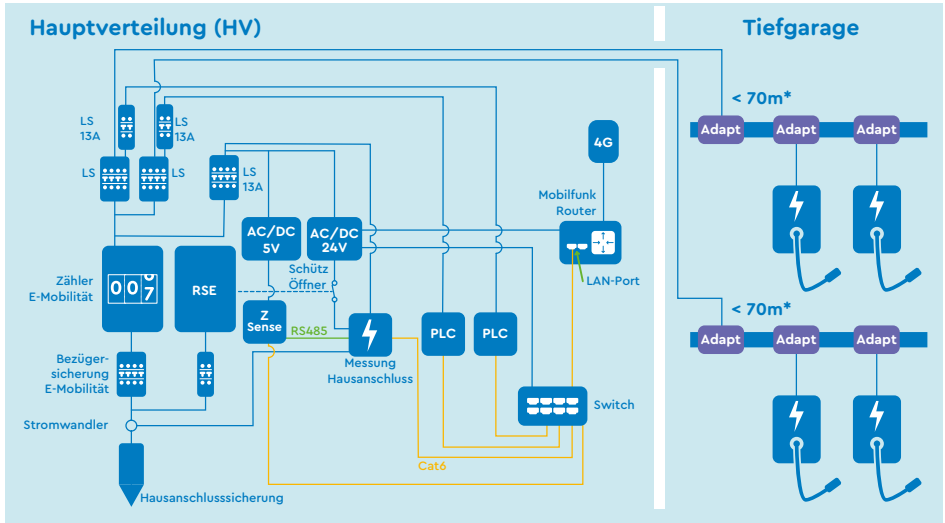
Hauptverteilung (HV)

Tiefgarage

LS 13A

LS 13A

LS

LS

LS 13A

4G

Mobilfunk Router

AC/DC 5V

AC/DC 24V

Zähler E-Mobilität

007

RSE

Schütz Öffner

LAN-Port

Z Sense

RS485

Messung Hausanschluss

PLC

PLC

Bezüger-sicherung E-Mobilität

Switch

Stromwandler

Cat6

Hausanschlusssicherung

< 70m*

Adapt

Adapt

Adapt

< 70m*

Adapt

Adapt

Adapt